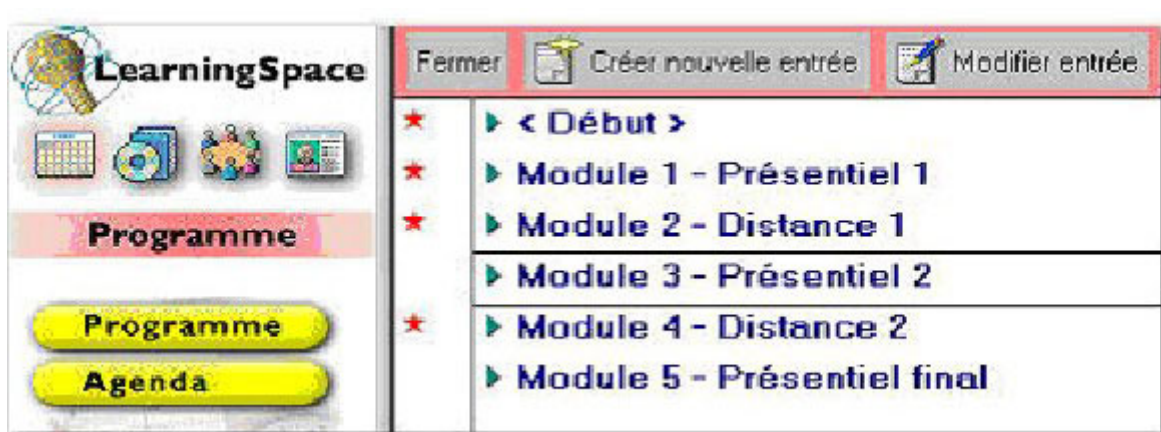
LearningSpace

Programme

Programme

Agenda

Fermer | Créer nouvelle entrée | Modifier entrée

< Début >

Module 1 - Présentiel 1

Module 2 - Distance 1

Module 3 - Présentiel 2

Module 4 - Distance 2

Module 5 - Présentiel final